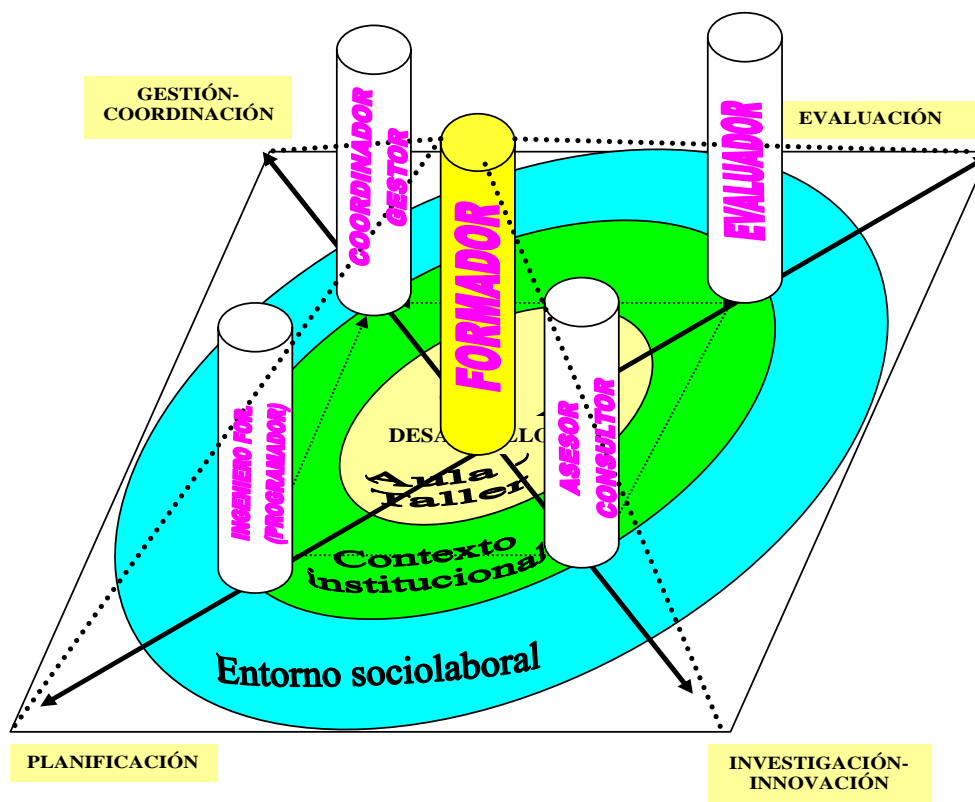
GESTIÓN-COORDINACIÓN

EVALUACIÓN

COORDINADOR GESTOR

FORMADOR

EVALUADOR

INGENIERO FOR (PROGRAMADOR)

ASESOR CONSULTOR

DESA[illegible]LLO

Aula Taller

Contexto institucional

Entorno sociolaboral

PLANIFICACIÓN

INVESTIGACIÓN-INNOVACIÓN